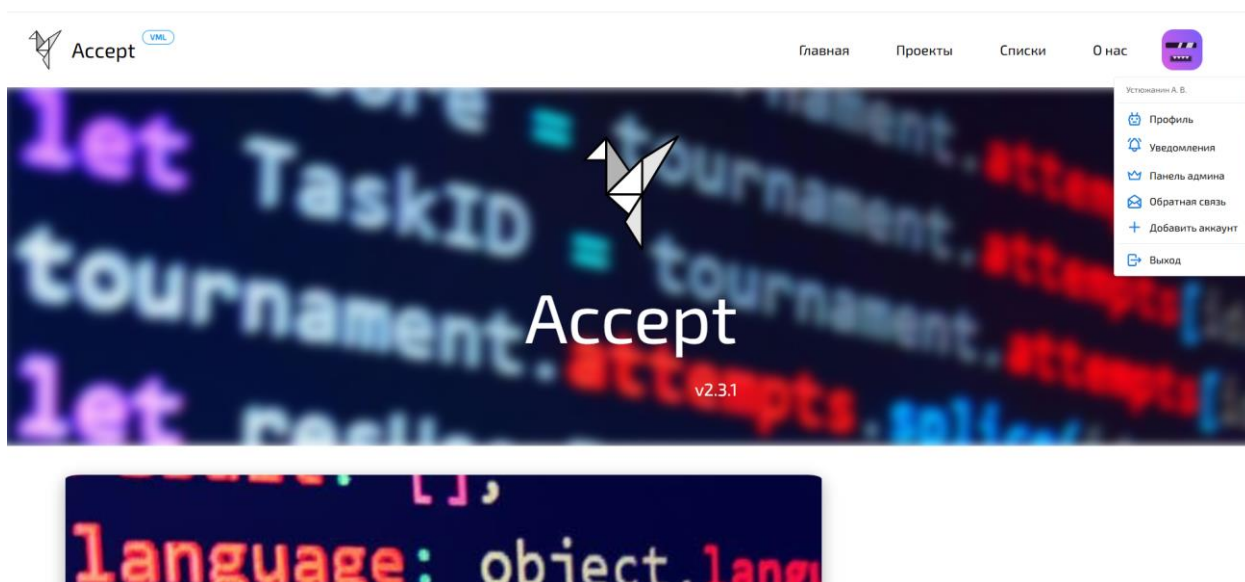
Accept VML

Главная Проекты Списки О нас

Устюжанин А. В.

Профиль
Уведомления
Панель админа
Обратная связь
+ Добавить аккаунт
Выход

let TaskID = tournament.
tournament.attempts
let

Accept

v2.3.1

[],
language: object.lang